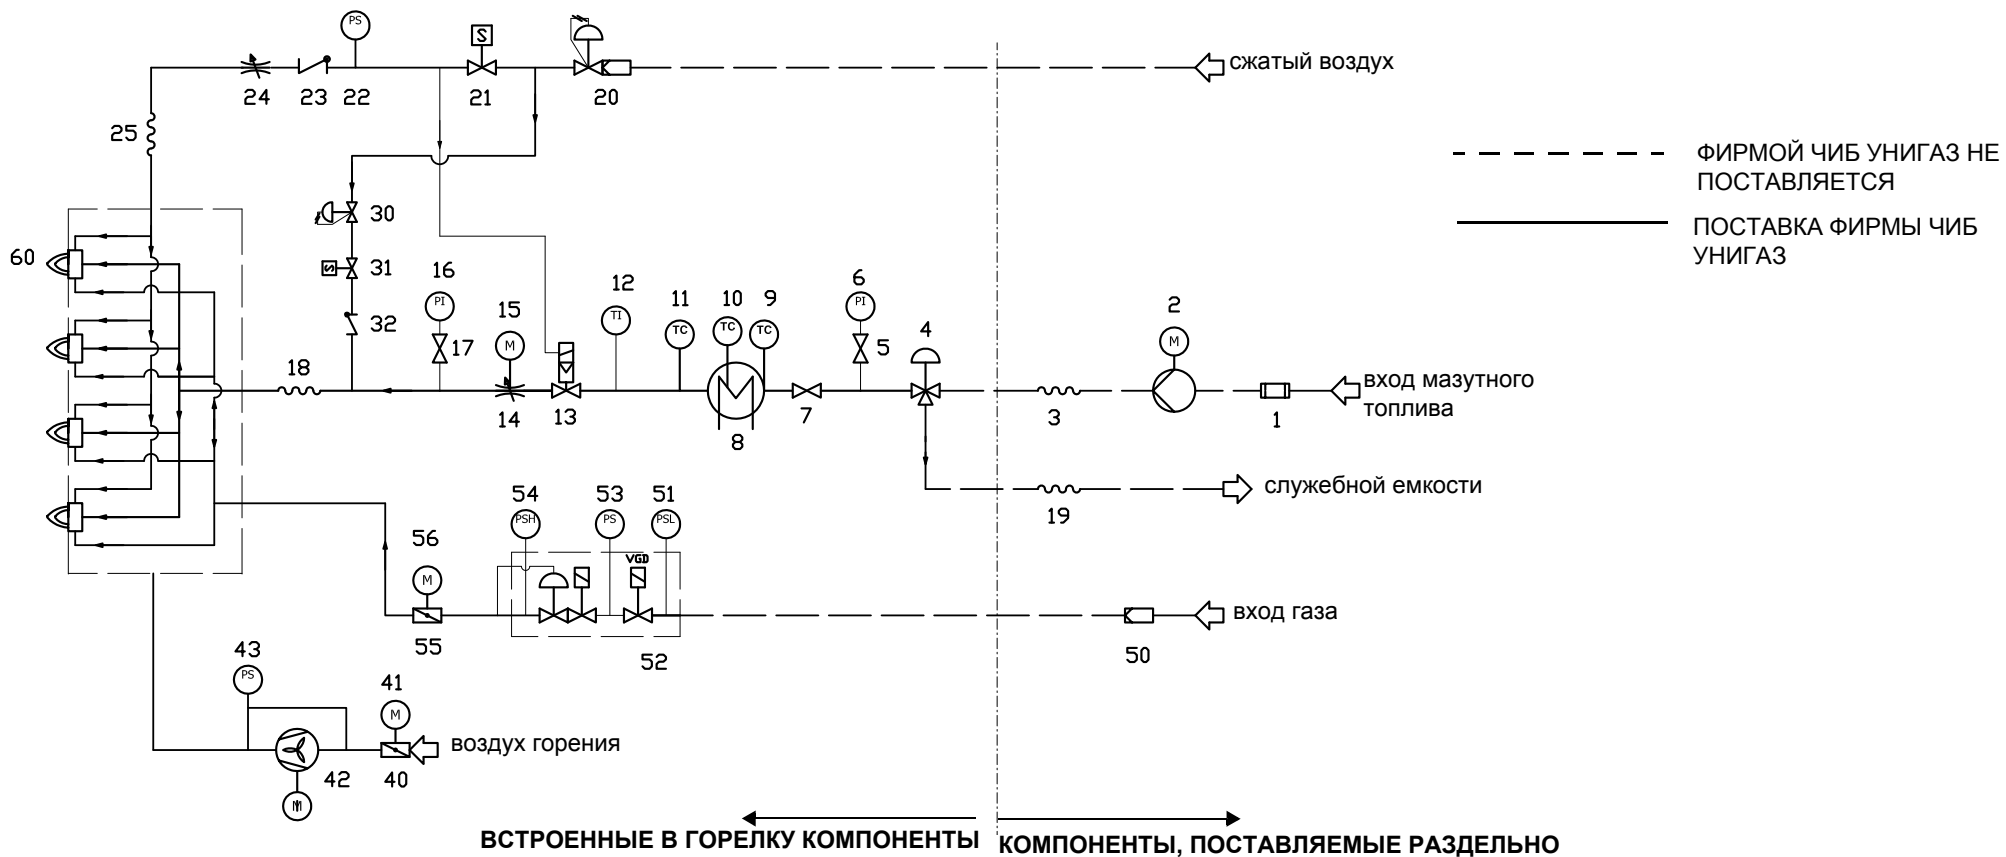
PS
S
24 23 22 21 20
сжатый воздух

25

ФИРМОЙ ЧИБ УНИГАЗ НЕ ПОСТАВЛЯЕТСЯ

ПОСТАВКА ФИРМЫ ЧИБ УНИГАЗ

30
60
31
16 12 11 10 9 6
PI TI TC TC TC PI
32 15
M
17 5 4
18 14 13 8 7
2
M
3 1
вход мазутного топлива

19
служебной емкости

54 53 51
PSH PS PSL
56
M
VGD
55 52
50
вход газа

43
PS
41
M
42 40
M
воздух горения

ВСТРОЕННЫЕ В ГОРЕЛКУ КОМПОНЕНТЫ
КОМПОНЕНТЫ, ПОСТАВЛЯЕМЫЕ РАЗДЕЛЬНО